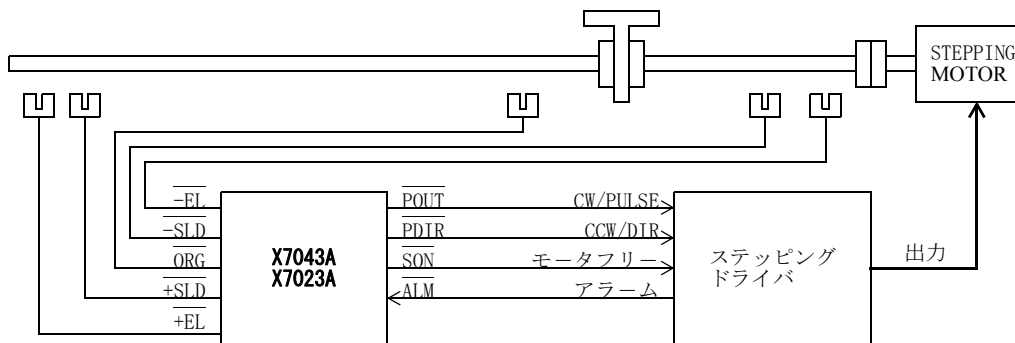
STEPPING MOTOR

$\overline{-EL}$
$\overline{-SLD}$
$\overline{ORG}$
$\overline{+SLD}$
$\overline{+EL}$

X7043A
X7023A

$\overline{POUT}$
$\overline{PDIR}$
$\overline{SON}$
$\overline{ALM}$

CW/PULSE
CCW/DIR
モータフリー
アラーム

ステッピング
ドライバ

出力